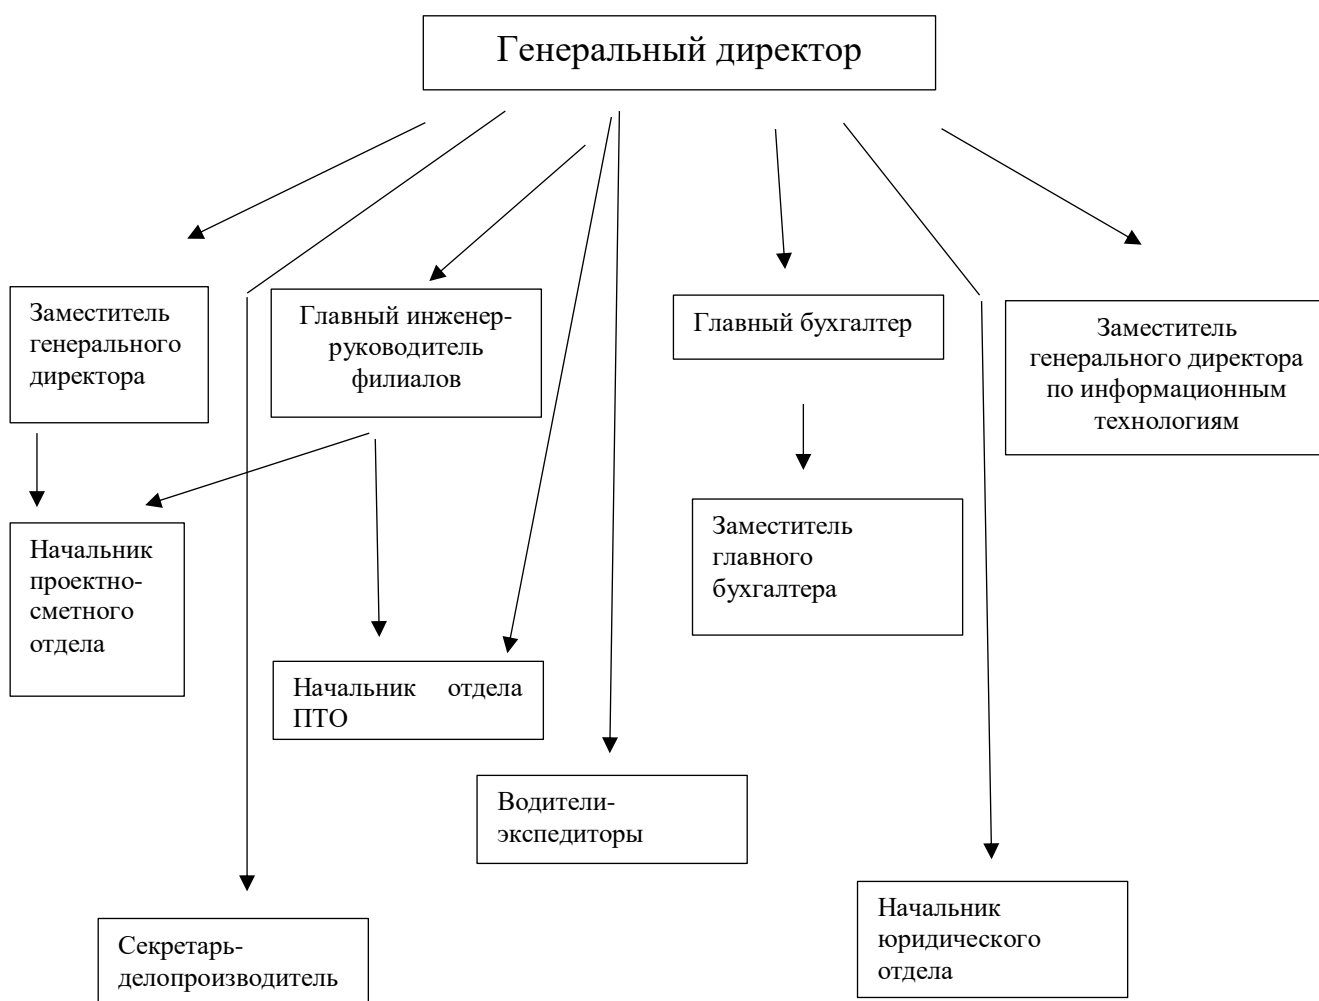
Генеральный директор

Заместитель генерального директора

Главный инженер-руководитель филиалов

Главный бухгалтер

Заместитель генерального директора по информационным технологиям

Начальник проектно-сметного отдела

Заместитель главного бухгалтера

Начальник отдела ПТО

Водители-экспедиторы

Начальник юридического отдела

Секретарь-делопроизводитель